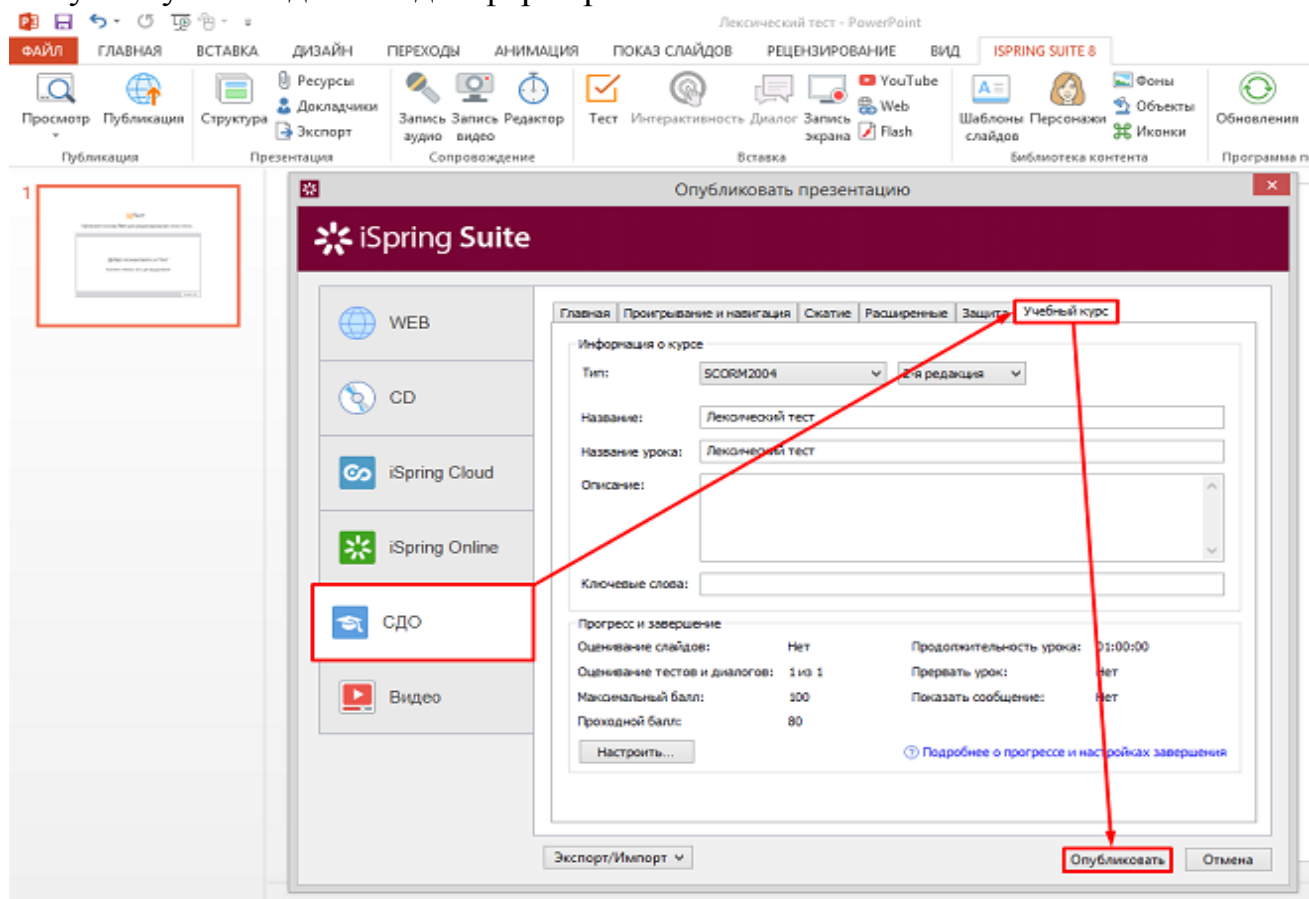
Лексический тест - PowerPoint

ФАЙЛ ГЛАВНАЯ ВСТАВКА ДИЗАЙН ПЕРЕХОДЫ АНИМАЦИЯ ПОКАЗ СЛАЙДОВ РЕЦЕНЗИРОВАНИЕ ВИД ISPRING SUITE 8

Просмотр Публикация Структура Ресурсы Докладчики Экспорт Запись аудио Запись видео Редактор Тест Интерактивность Диалог Запись экрана YouTube Web Flash Шаблоны слайдов Персонажи Фоны Объекты Иконки Обновления

Публикация Презентация Сопровождение Вставка Библиотека контента Программа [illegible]

1

Опубликовать презентацию

iSpring Suite

WEB

CD

iSpring Cloud

iSpring Online

СДО

Видео

Главная | Проигрывание и навигация | Сжатие | Расширенные | Защита | Учебный курс

Информация о курсе

Тип: SCORM2004 2-я редакция

Название: Лексический тест

Название урока: Лексический тест

Описание:

Ключевые слова:

Прогресс и завершение

Оценивание слайдов: Нет
Оценивание тестов и диалогов: 1 из 1
Максимальный балл: 100
Проходной балл: 80

Продолжительность урока: 01:00:00
Прервать урок: Нет
Показать сообщение: Нет

Настроить...

Подробнее о прогрессе и настройках завершения

Экспорт/Импорт

Опубликовать Отмена